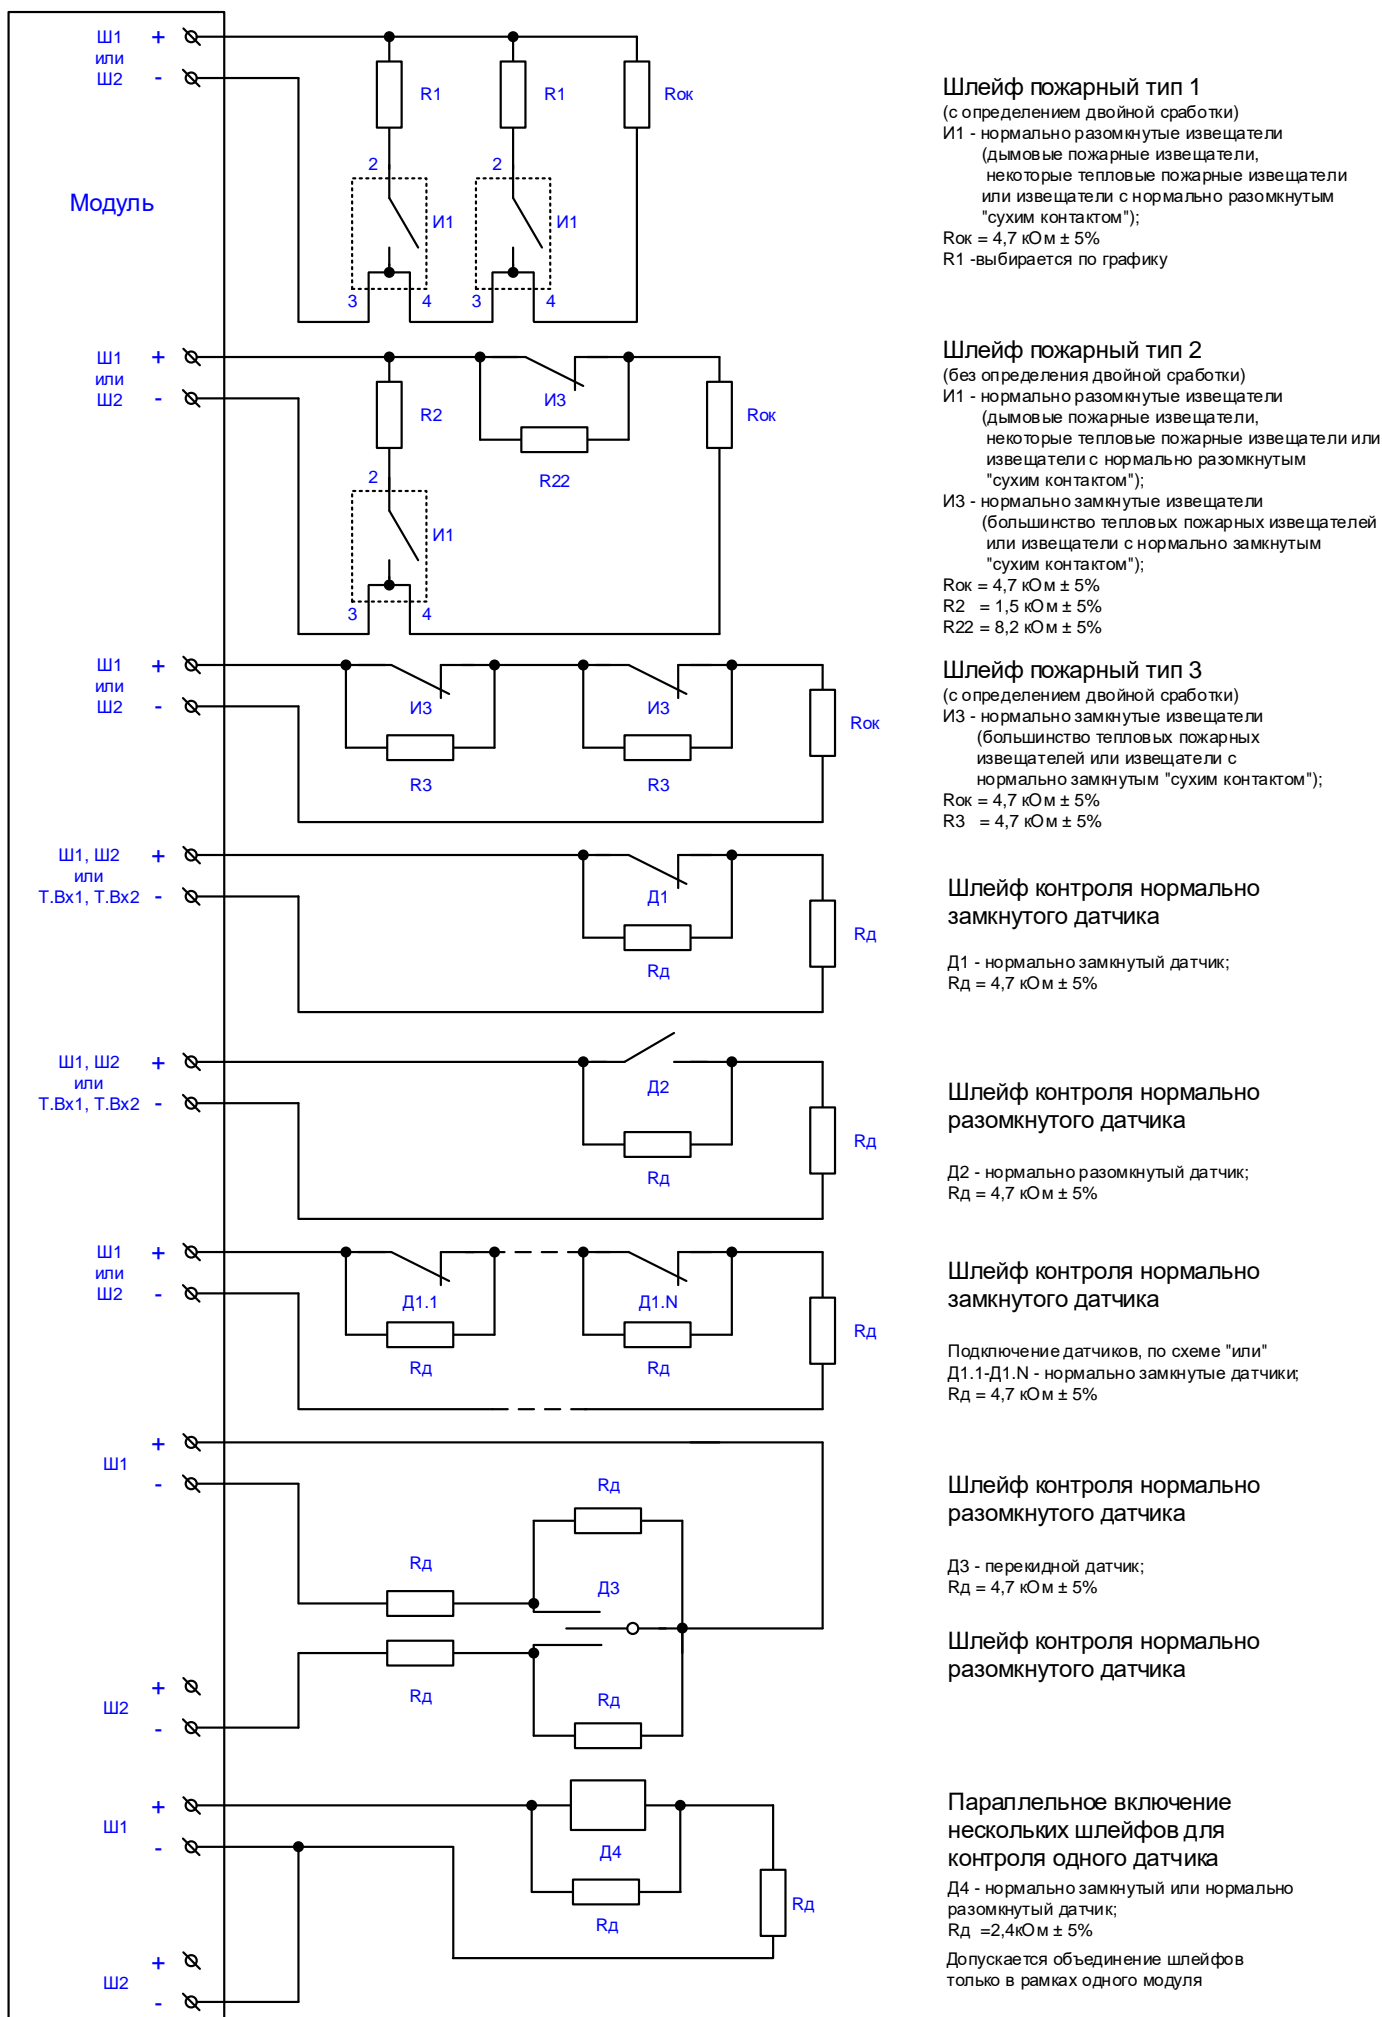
Модуль

Ш1 или Ш2 + -
R1 R1 Rок
2 2
И1 И1
3 4 3 4

Шлейф пожарный тип 1
(с определением двойной сработки)
И1 - нормально разомкнутые извещатели (дымовые пожарные извещатели, некоторые тепловые пожарные извещатели или извещатели с нормально разомкнутым "сухим контактом");
Rок = 4,7 кОм ± 5%
R1 -выбирается по графику

Ш1 или Ш2 + -
R2 И3 R22 Rок
2
И1
3 4

Шлейф пожарный тип 2
(без определения двойной сработки)
И1 - нормально разомкнутые извещатели (дымовые пожарные извещатели, некоторые тепловые пожарные извещатели или извещатели с нормально разомкнутым "сухим контактом");
И3 - нормально замкнутые извещатели (большинство тепловых пожарных извещателей или извещатели с нормально замкнутым "сухим контактом");
Rок = 4,7 кОм ± 5%
R2 = 1,5 кОм ± 5%
R22 = 8,2 кОм ± 5%

Ш1 или Ш2 + -
И3 И3 R3 R3 Rок

Шлейф пожарный тип 3
(с определением двойной сработки)
И3 - нормально замкнутые извещатели (большинство тепловых пожарных извещателей или извещатели с нормально замкнутым "сухим контактом");
Rок = 4,7 кОм ± 5%
R3 = 4,7 кОм ± 5%

Ш1, Ш2 или Т.Вх1, Т.Вх2 + -
Д1 Rд Rд

Шлейф контроля нормально замкнутого датчика

Д1 - нормально замкнутый датчик;
Rд = 4,7 кОм ± 5%

Ш1, Ш2 или Т.Вх1, Т.Вх2 + -
Д2 Rд Rд

Шлейф контроля нормально разомкнутого датчика

Д2 - нормально разомкнутый датчик;
Rд = 4,7 кОм ± 5%

Ш1 или Ш2 + -
Д1.1 Д1.N Rд Rд Rд

Шлейф контроля нормально замкнутого датчика

Подключение датчиков, по схеме "или"
Д1.1-Д1.N - нормально замкнутые датчики;
Rд = 4,7 кОм ± 5%

Ш1 + -
Rд Rд Д3 Rд Rд
Ш2 + -

Шлейф контроля нормально разомкнутого датчика

Д3 - перекидной датчик;
Rд = 4,7 кОм ± 5%

Шлейф контроля нормально разомкнутого датчика

Ш1 + -
Д4 Rд Rд
Ш2 + -

Параллельное включение нескольких шлейфов для контроля одного датчика
Д4 - нормально замкнутый или нормально разомкнутый датчик;
Rд =2,4кОм ± 5%
Допускается объединение шлейфов только в рамках одного модуля